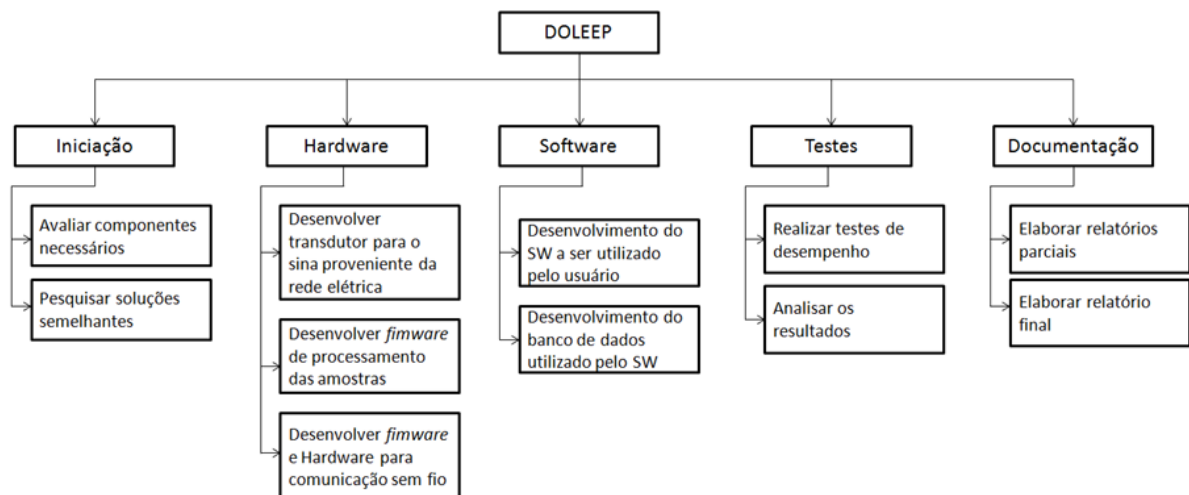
DOLEEP

Iniciação

Avaliar componentes necessários

Pesquisar soluções semelhantes

Hardware

Desenvolver transdutor para o sina proveniente da rede elétrica

Desenvolver *fimware* de processamento das amostras

Desenvolver *fimware* e Hardware para comunicação sem fio

Software

Desenvolvimento do SW a ser utilizado pelo usuário

Desenvolvimento do banco de dados utilizado pelo SW

Testes

Realizar testes de desempenho

Analisar os resultados

Documentação

Elaborar relatórios parciais

Elaborar relatório final